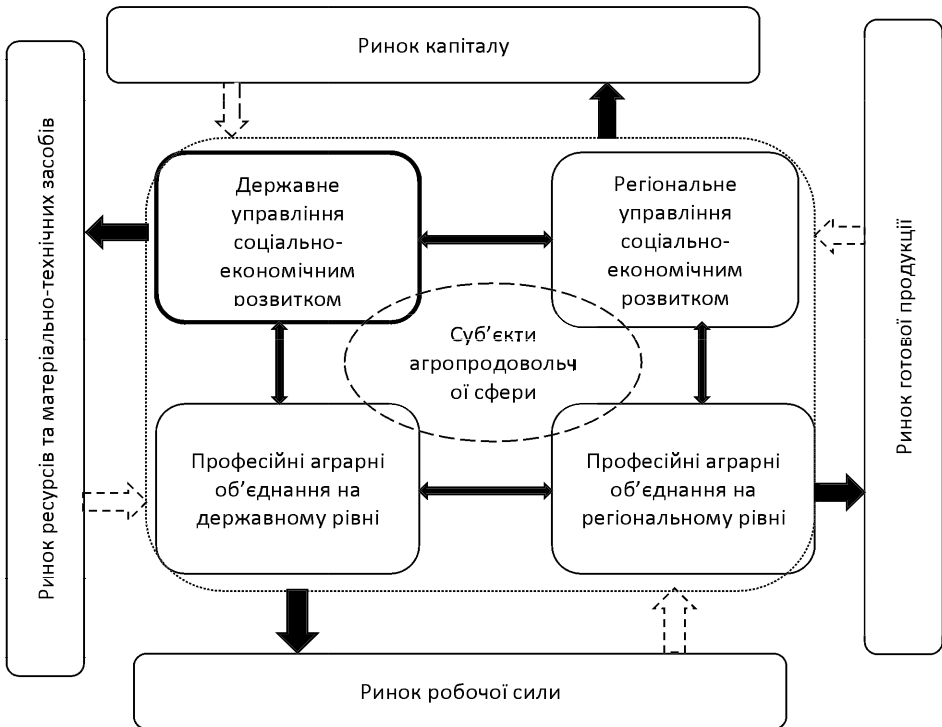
Ринок капіталу

Ринок ресурсів та матеріально-технічних засобів

Державне управління соціально-економічним розвитком

Регіональне управління соціально-економічним розвитком

Суб'єкти агропродовольч ої сфери

Ринок готової продукції

Професійні аграрні об'єднання на державному рівні

Професійні аграрні об'єднання на регіональному рівні

Ринок робочої сили